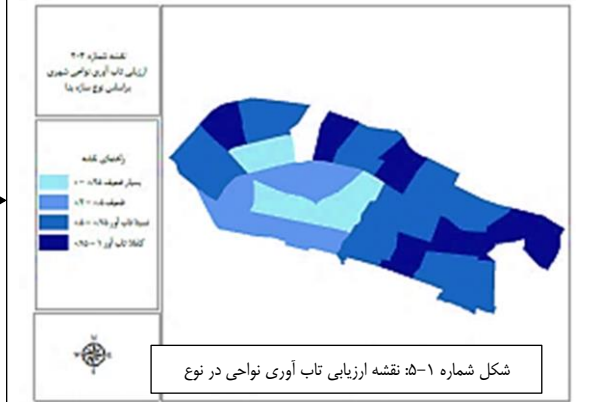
نقشه شماره ۴-۳
ارزیابی تاب آوری نواحی شهری
براساس نوع سازه بنا

راهنمای نقشه
بسیار ضعیف ۰/۵-۰
ضعیف ۰/۶-۰/۵
نسبتا تاب آور ۰/۸۵-۰/۶
کاملا تاب آور ۱-۰/۸۵

شکل شماره ۱-۵: نقشه ارزیابی تاب آوری نواحی در نوع